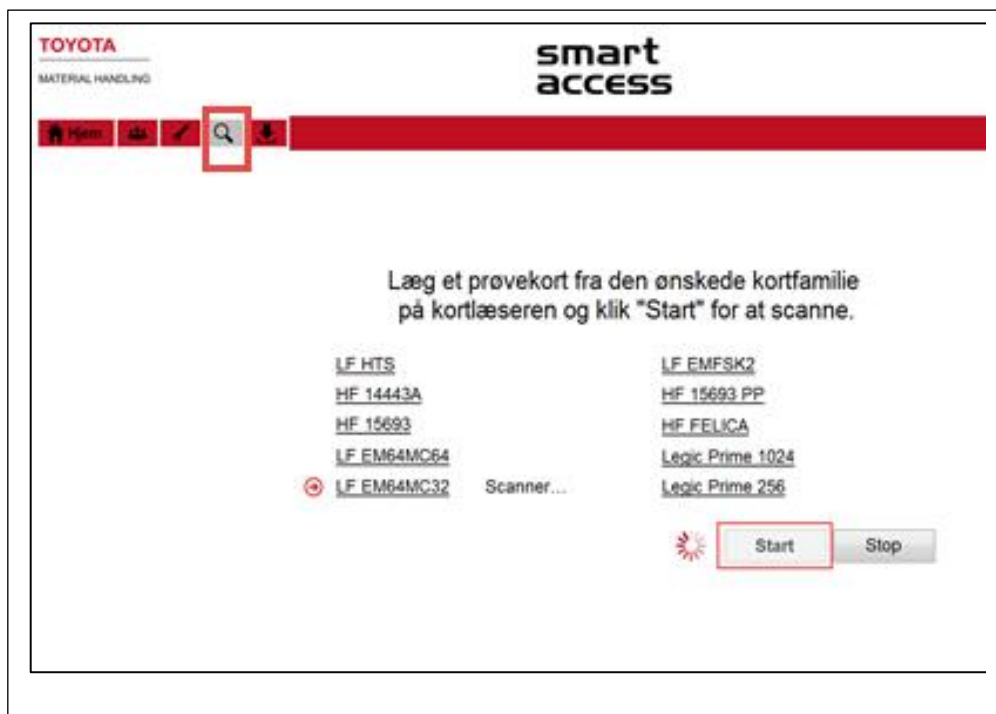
TOYOTA
MATERIAL HANDLING

smart
access

Hjem

Læg et prøvekort fra den ønskede kortfamilie på kortlæseren og klik "Start" for at scanne.

LF HTS
HF 14443A
HF 15693
LF EM64MC64
LF EM64MC32 Scanner...

LF EMFSK2
HF 15693 PP
HF FELICA
Legic Prime 1024
Legic Prime 256

Start
Stop